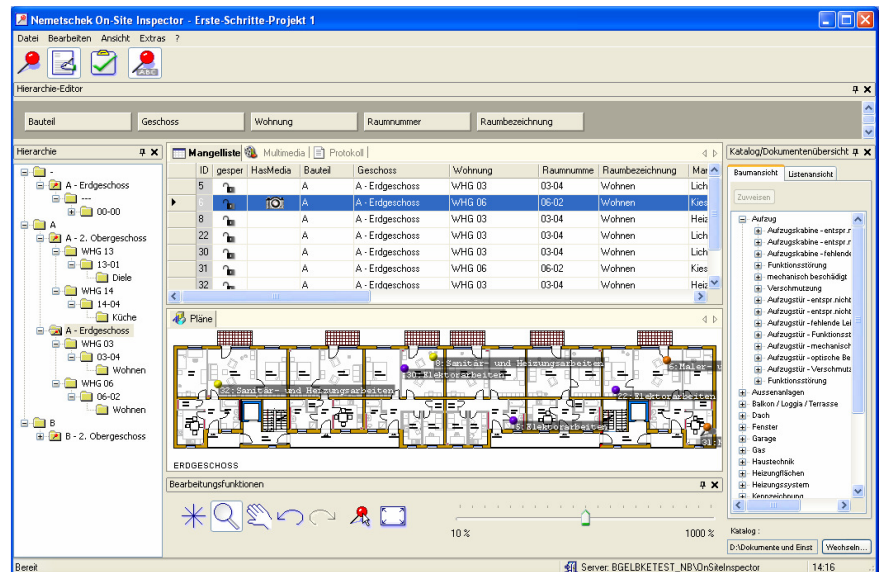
Nemetschek On-Site Inspector - Erste-Schritte-Projekt 1

Datei Bearbeiten Ansicht Extras ?

Hierarchie-Editor

Bauteil | Geschoss | Wohnung | Raumnummer | Raumbezeichnung

Hierarchie
-
A - Erdgeschoss
---
00-00
A
A - 2. Obergeschoss
WHG 13
13-01
Diele
WHG 14
14-04
Küche
A - Erdgeschoss
WHG 03
03-04
Wohnen
WHG 06
06-02
Wohnen
B
B - 2. Obergeschoss

Mangelliste | Multimedia | Protokoll

| ID | gesper | HasMedia | Bauteil | Geschoss | Wohnung | Raumnumme | Raumbezeichnung | Mar |
|---|---|---|---|---|---|---|---|---|
| 5 | | | A | A - Erdgeschoss | WHG 03 | 03-04 | Wohnen | Lich |
| 6 | | | A | A - Erdgeschoss | WHG 06 | 06-02 | Wohnen | Kies |
| 8 | | | A | A - Erdgeschoss | WHG 03 | 03-04 | Wohnen | Heiz |
| 22 | | | A | A - Erdgeschoss | WHG 03 | 03-04 | Wohnen | Lich |
| 30 | | | A | A - Erdgeschoss | WHG 03 | 03-04 | Wohnen | Lich |
| 31 | | | A | A - Erdgeschoss | WHG 06 | 06-02 | Wohnen | Kies |
| 32 | | | A | A - Erdgeschoss | WHG 03 | 03-04 | Wohnen | Heiz |

Pläne
8: Sanitär- und Heizungsarbeiten
30: Elektorarbeiten
6: Maler- u
32: Sanitär- und Heizungsarbeiten
22: Elektorarbeiten
5: Elektorarbeiten
31:
ERDGESCHOSS

Bearbeitungsfunktionen
10 % 1000 %

Katalog/Dokumentenübersicht
Baumansicht | Listenansicht
Zuweisen
Aufzug
Aufzugskabine - entspr. r
Aufzugskabine - entspr. r
Aufzugskabine - fehlende
Funktionsstörung
mechanisch beschädigt
Verschmutzung
Aufzugstür - entspr. nicht
Aufzugstür - entspr. nicht
Aufzugstür - fehlende Lei
Aufzugstür - Funktionsst
Aufzugstür - mechanisch
Aufzugstür - optische Be
Aufzugstür - Verschmutz
Funktionsstörung
Aussenanlagen
Balkon / Loggia / Terrasse
Dach
Fenster
Garage
Gas
Haustechnik
Heizungsflächen
Heizungssystem
Kennzeichnung

Katalog :
D:\Dokumente und Einst
Wechseln...

Bereit
Server: BGELBKETEST_NB\OnSiteInspector
14:16